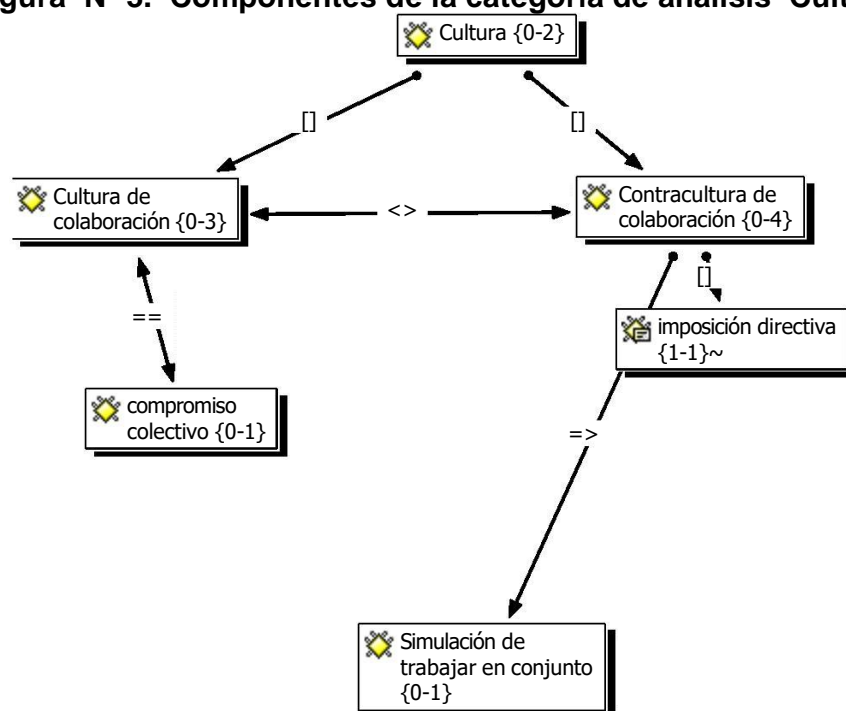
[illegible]gura N° 5. Componentes de la categoría de análisis "Cult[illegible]

Cultura {0-2}

[]

[]

Cultura de colaboración {0-3}

<>

Contracultura de colaboración {0-4}

==

[]

imposición directiva {1-1}~

compromiso colectivo {0-1}

=>

Simulación de trabajar en conjunto {0-1}